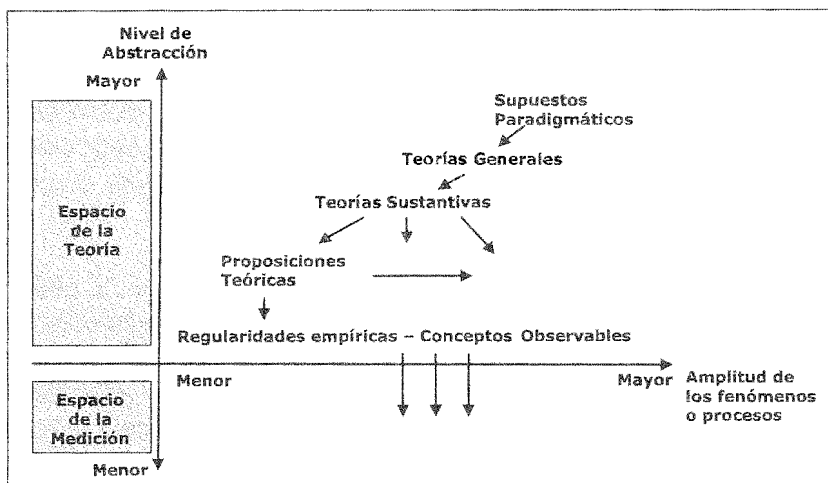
Nivel de Abstracción

Mayor

Espacio de la Teoría

Supuestos Paradigmáticos

Teorías Generales

Teorías Sustantivas

Proposiciones Teóricas

Regularidades empíricas – Conceptos Observables

Menor

Mayor

Amplitud de los fenómenos o procesos

Espacio de la Medición

Menor